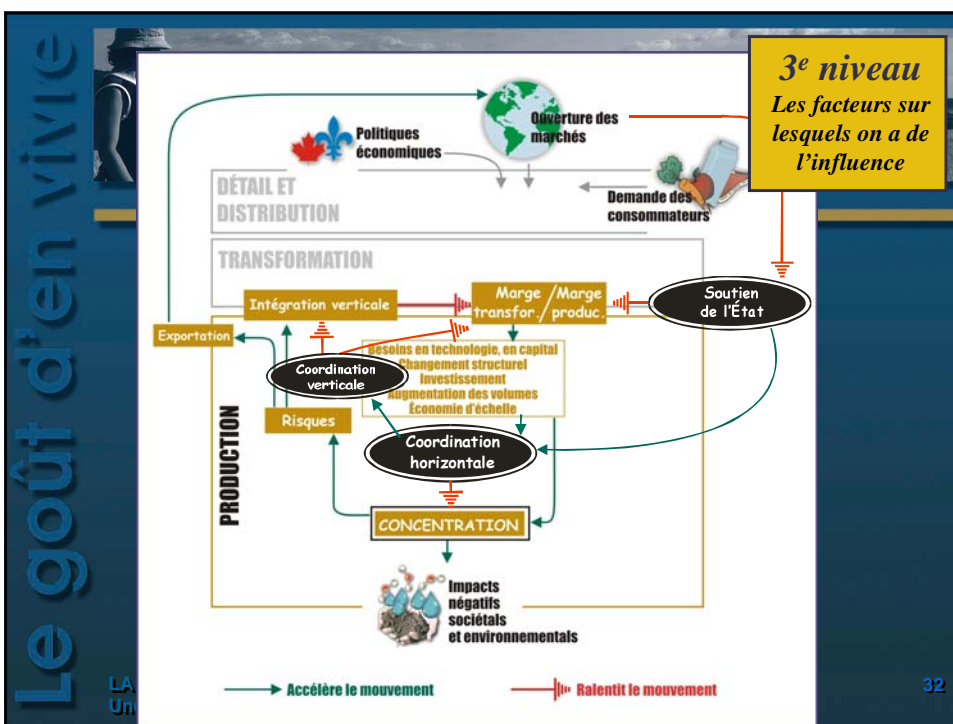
Le goût d'en vivre

$3^e$ niveau
Les facteurs sur lesquels on a de l'influence

Politiques économiques

Ouverture des marchés

Demande des consommateurs

DÉTAIL ET DISTRIBUTION

TRANSFORMATION

Intégration verticale

Marge transfor. / Marge produc.

Soutien de l'État

Exportation

Besoins en technologie, en capital
Changement structurel
Investissement
Augmentation des volumes
Économie d'échelle

Coordination verticale

Risques

Coordination horizontale

PRODUCTION

CONCENTRATION

Impacts négatifs sociétals et environnementals

Accélère le mouvement

Ralentit le mouvement

LA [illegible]
Un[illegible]

32